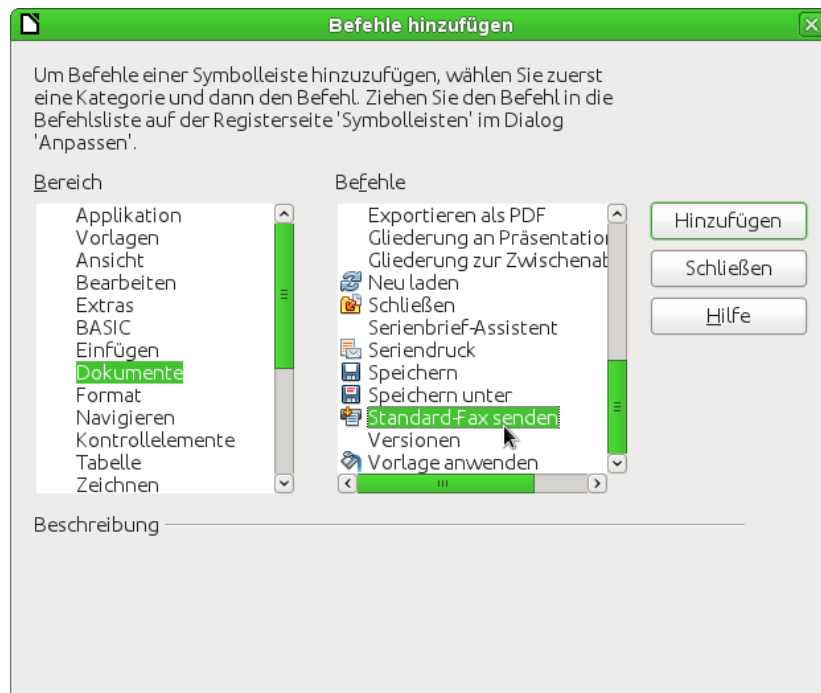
Befehle hinzufügen

Um Befehle einer Symbolleiste hinzuzufügen, wählen Sie zuerst eine Kategorie und dann den Befehl. Ziehen Sie den Befehl in die Befehlsliste auf der Registerseite 'Symbolleisten' im Dialog 'Anpassen'.

Bereich

Applikation
Vorlagen
Ansicht
Bearbeiten
Extras
BASIC
Einfügen
Dokumente
Format
Navigieren
Kontrollelemente
Tabelle
Zeichnen

Befehle

Exportieren als PDF
Gliederung an Präsentatio
Gliederung zur Zwischenab
Neu laden
Schließen
Serienbrief-Assistent
Seriendruck
Speichern
Speichern unter
Standard-Fax senden
Versionen
Vorlage anwenden

Hinzufügen
Schließen
Hilfe

Beschreibung